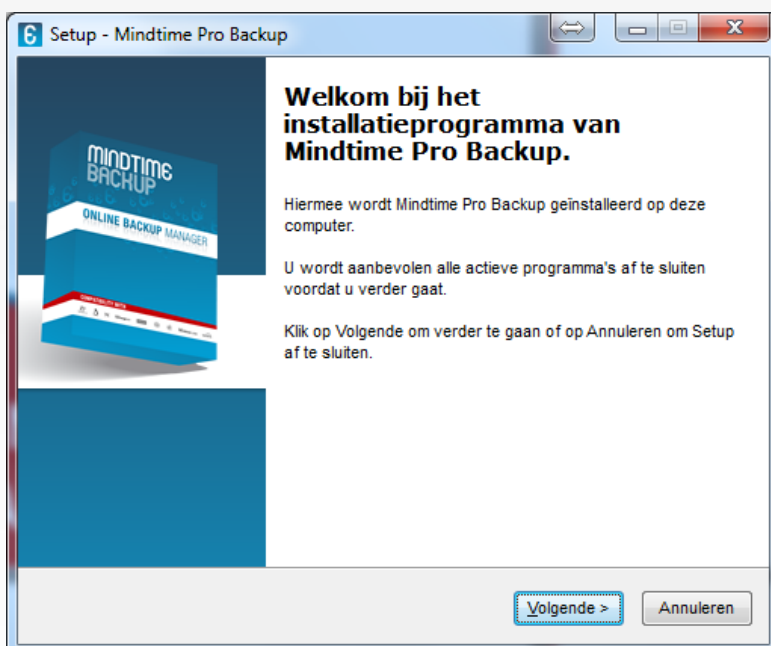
Setup - Mindtime Pro Backup

MINDTIME BACKUP
ONLINE BACKUP MANAGER
COMPATIBILITY WITH

Welkom bij het installatieprogramma van Mindtime Pro Backup.

Hiermee wordt Mindtime Pro Backup geïnstalleerd op deze computer.

U wordt aanbevolen alle actieve programma's af te sluiten voordat u verder gaat.

Klik op Volgende om verder te gaan of op Annuleren om Setup af te sluiten.

Volgende >
Annuleren